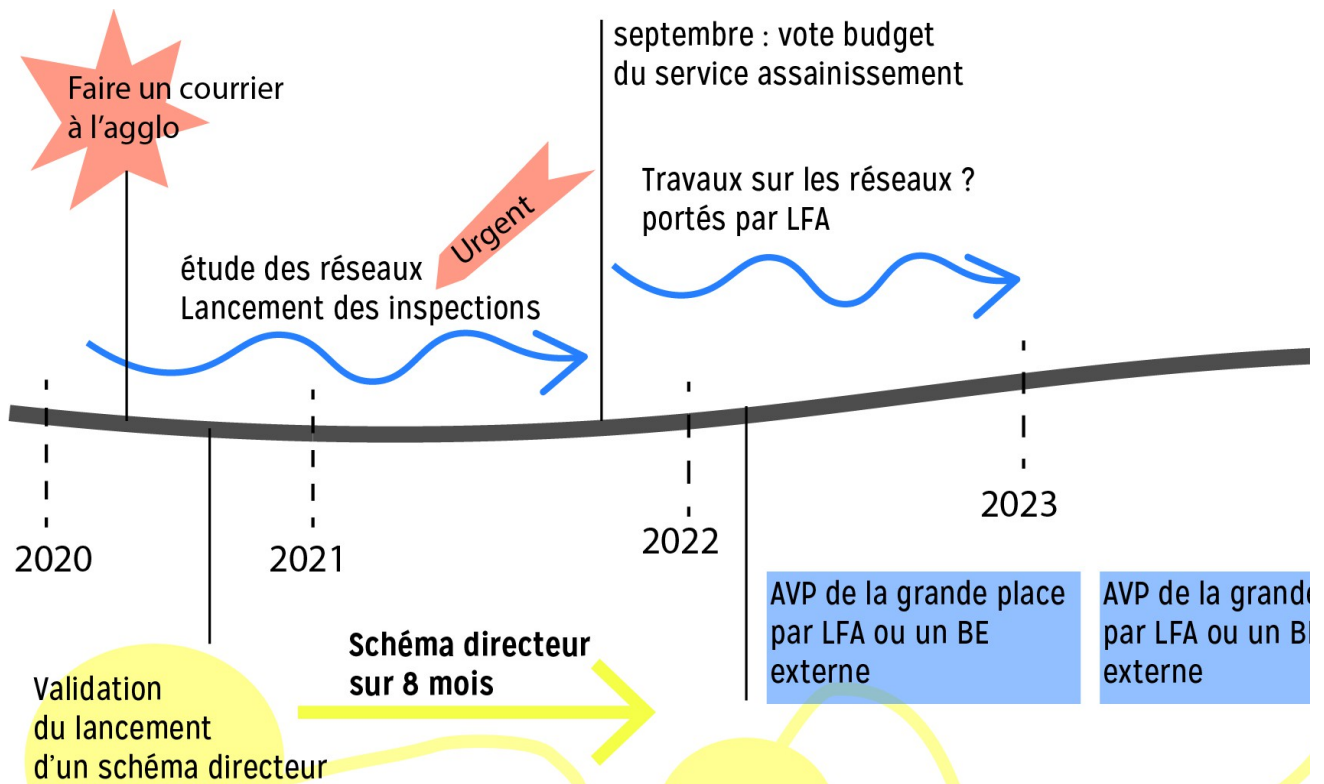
Faire un courrier à l'agglo

septembre : vote budget du service assainissement

Urgent

Travaux sur les réseaux ? portés par LFA

étude des réseaux Lancement des inspections

2020

2021

2022

2023

AVP de la grande place par LFA ou un BE externe

AVP de la grande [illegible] par LFA ou un B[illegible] externe

Schéma directeur sur 8 mois

Validation du lancement d'un schéma directeur